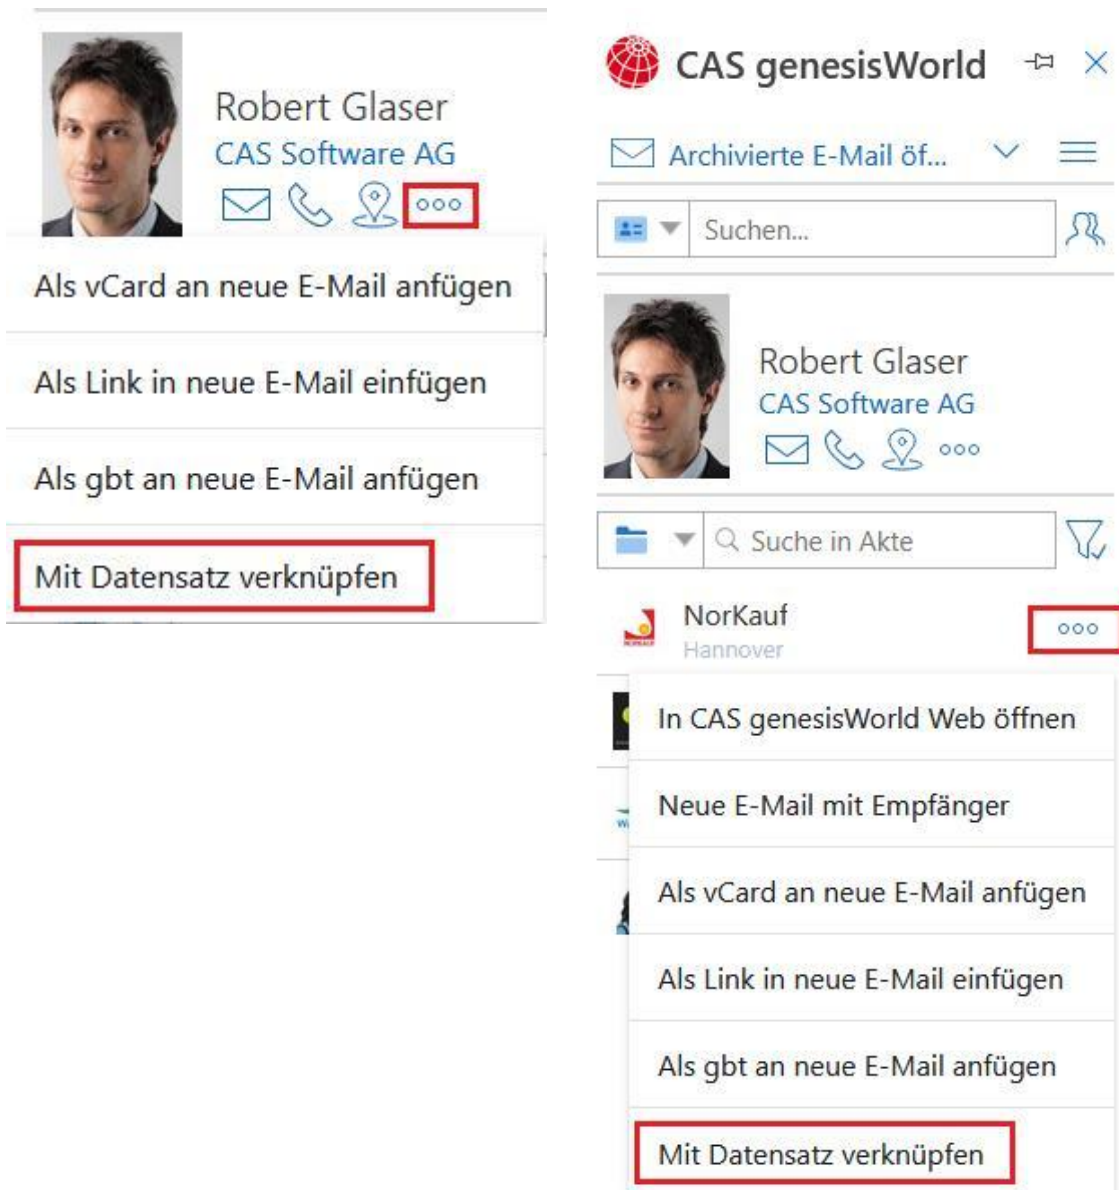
Robert Glaser
CAS Software AG

Als vCard an neue E-Mail anfügen

Als Link in neue E-Mail einfügen

Als gbt an neue E-Mail anfügen

Mit Datensatz verknüpfen

CAS genesisWorld

Archivierte E-Mail öf...

Suchen...

Robert Glaser
CAS Software AG

Suche in Akte

NorKauf
Hannover

In CAS genesisWorld Web öffnen

Neue E-Mail mit Empfänger

Als vCard an neue E-Mail anfügen

Als Link in neue E-Mail einfügen

Als gbt an neue E-Mail anfügen

Mit Datensatz verknüpfen